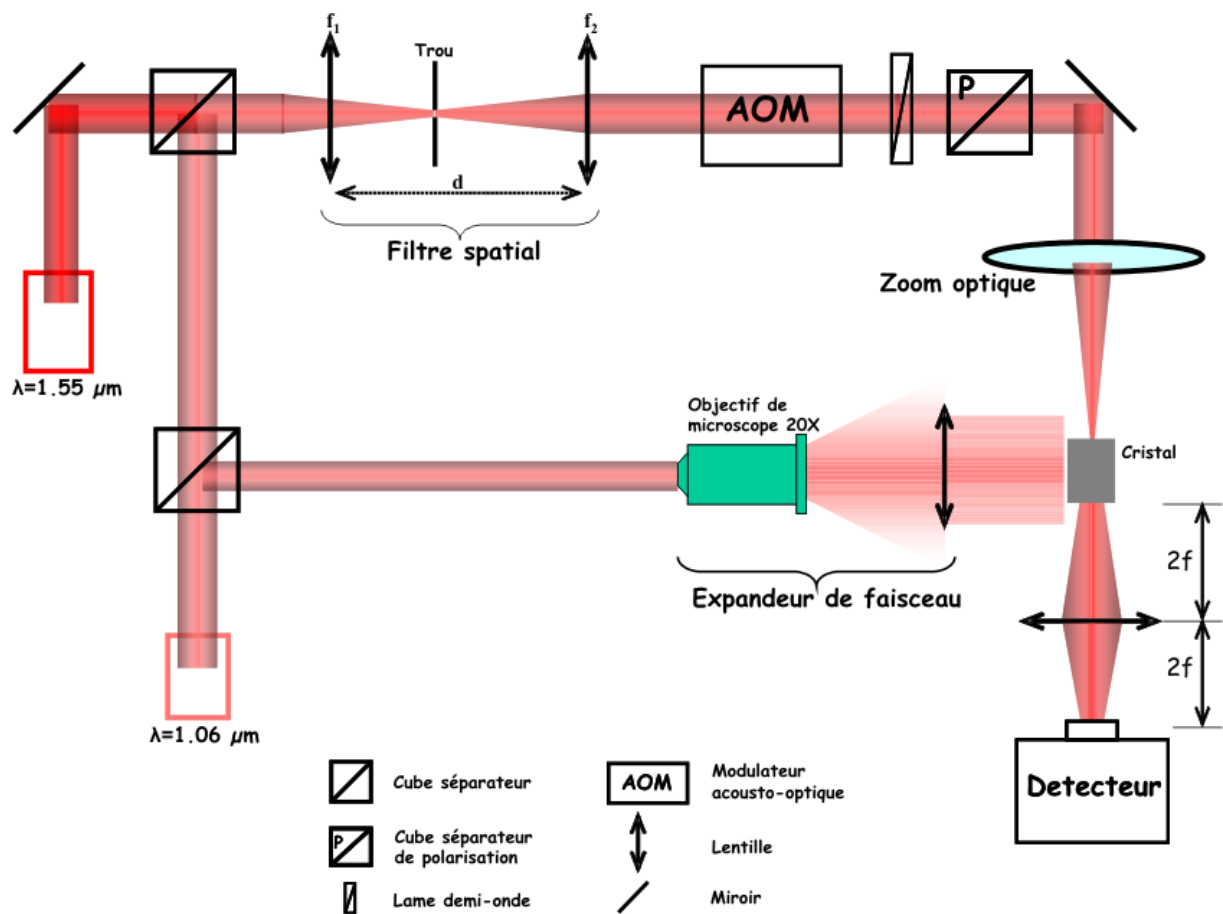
$f_1$

Trou

$f_2$

AOM

P

d

Filtre spatial

Zoom optique

λ=1.55 μm

Objectif de microscope 20X

Cristal

2f

2f

Expandeur de faisceau

λ=1.06 μm

Detecteur

Cube séparateur

AOM

Modulateur acousto-optique

P

Cube séparateur de polarisation

Lentille

Lame demi-onde

Miroir